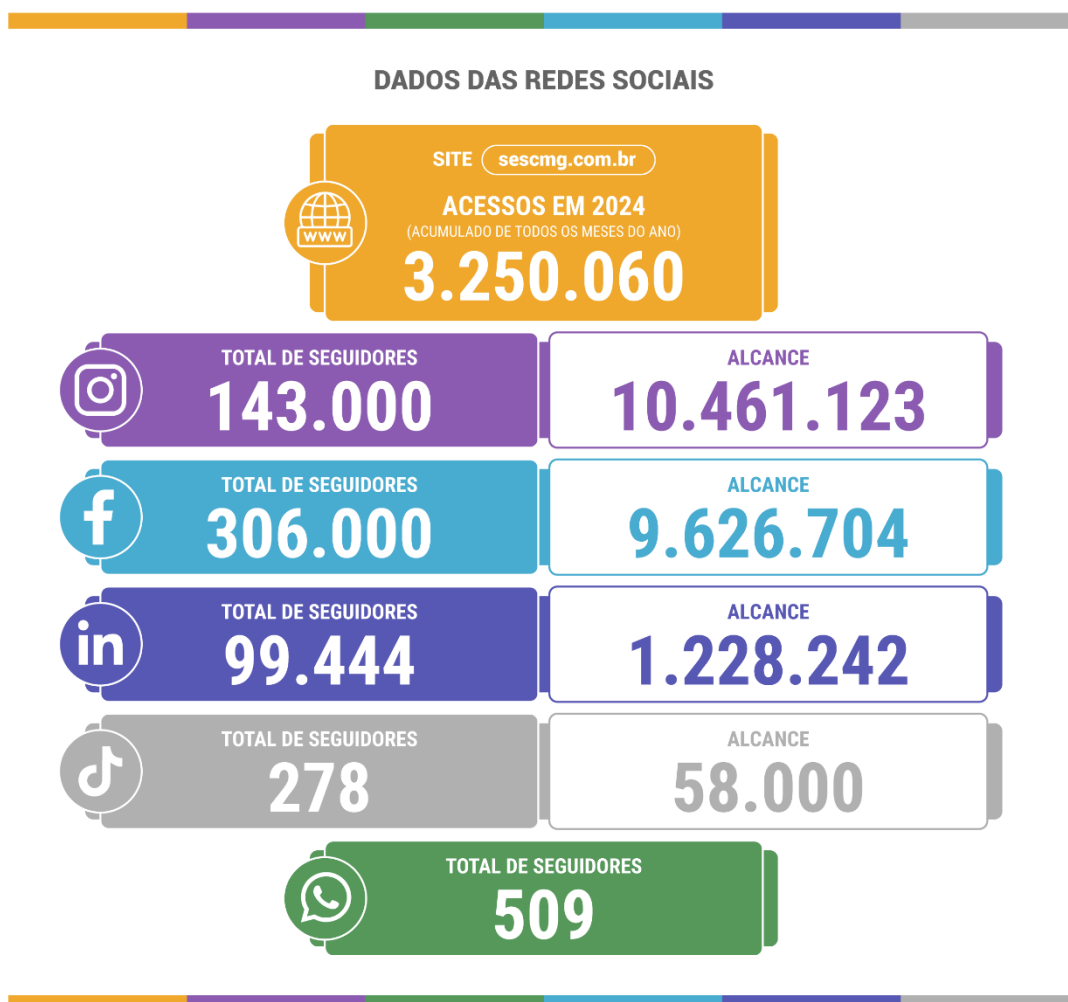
DADOS DAS REDES SOCIAIS

SITE sescmg.com.br

ACESSOS EM 2024
(ACUMULADO DE TODOS OS MESES DO ANO)
3.250.060

TOTAL DE SEGUIDORES
143.000

ALCANCE
10.461.123

TOTAL DE SEGUIDORES
306.000

ALCANCE
9.626.704

TOTAL DE SEGUIDORES
99.444

ALCANCE
1.228.242

TOTAL DE SEGUIDORES
278

ALCANCE
58.000

TOTAL DE SEGUIDORES
509